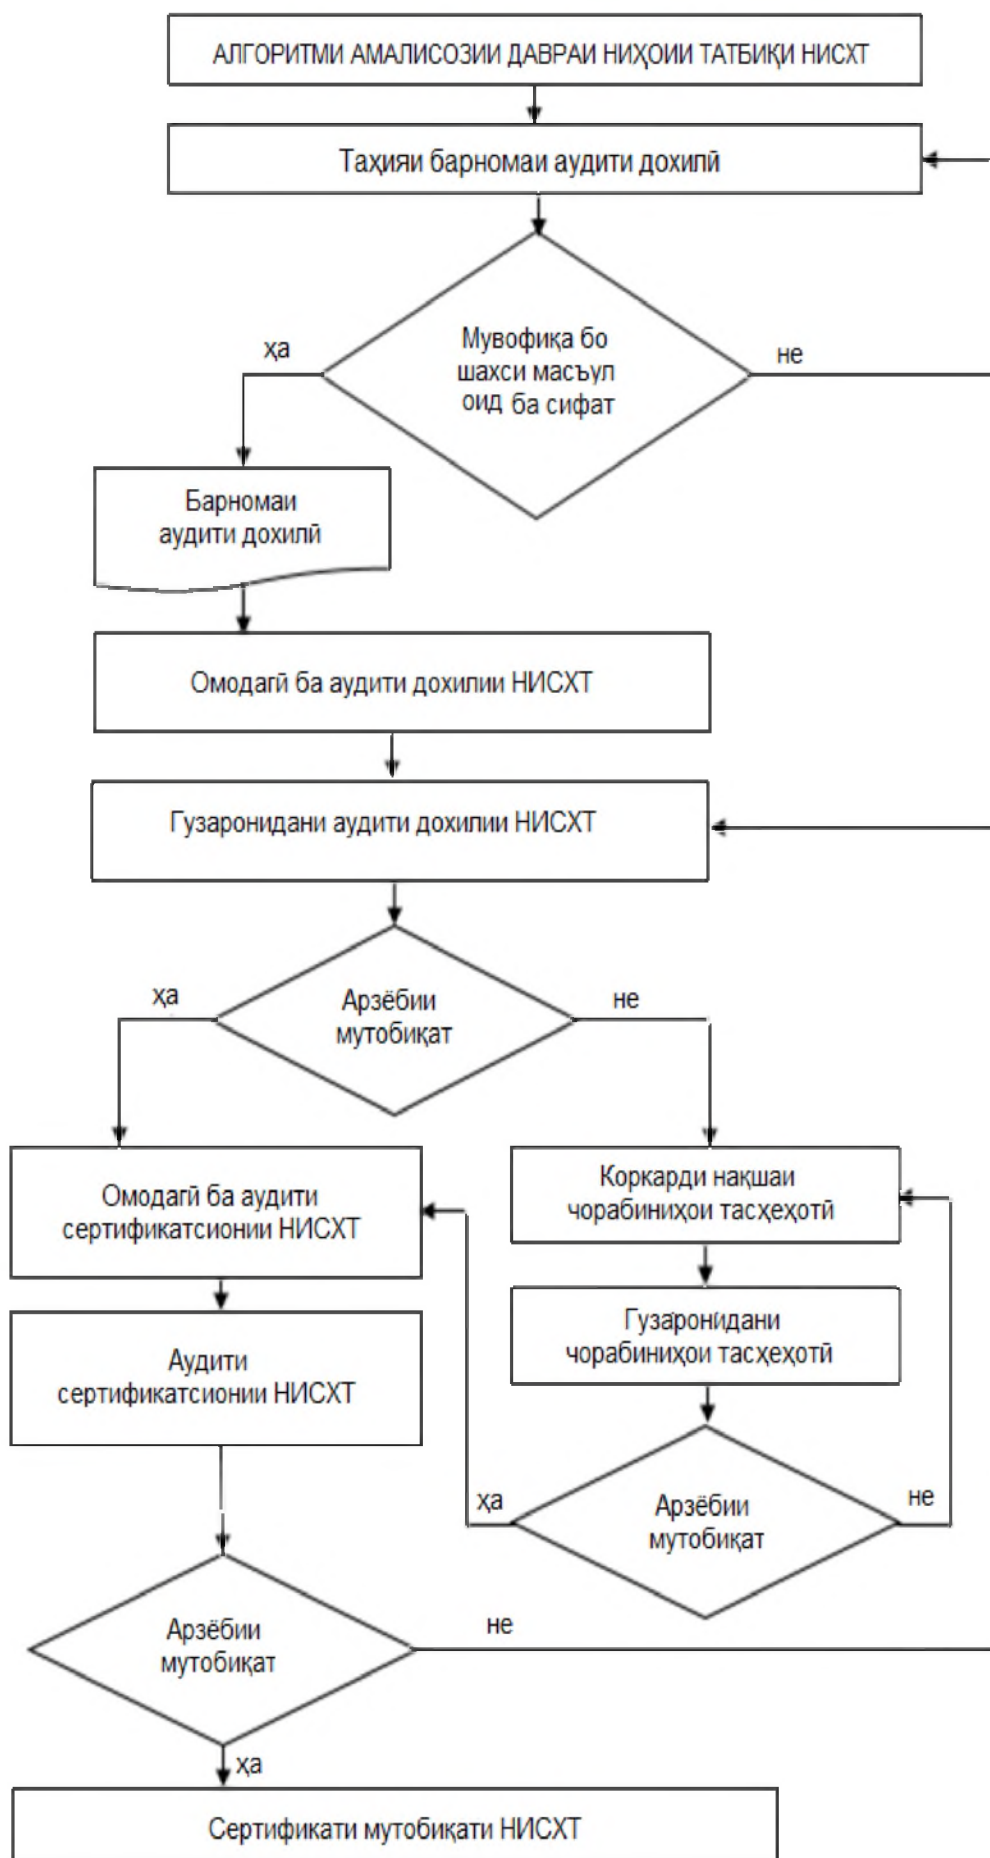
АЛГОРИТМИ АМАЛИСОЗИИ ДАВРАИ НИҲОИИ ТАТБИҚИ НИСХТ

Таҳияи барномаи аудити дохилӣ

Мувофиқа бо шахси масъул оид ба сифат

ҳа

не

Барномаи аудити дохилӣ

Омодагӣ ба аудити дохилии НИСХТ

Гузаронидани аудити дохилии НИСХТ

Арзёбии мутобиқат

ҳа

не

Омодагӣ ба аудити сертификатсионии НИСХТ

Коркарди нақшаи чорабиниҳои тасҳеҳотӣ

Гузаронидани чорабиниҳои тасҳеҳотӣ

Аудити сертификатсионии НИСХТ

ҳа

Арзёбии мутобиқат

не

Арзёбии мутобиқат

не

ҳа

Сертификати мутобиқати НИСХТ